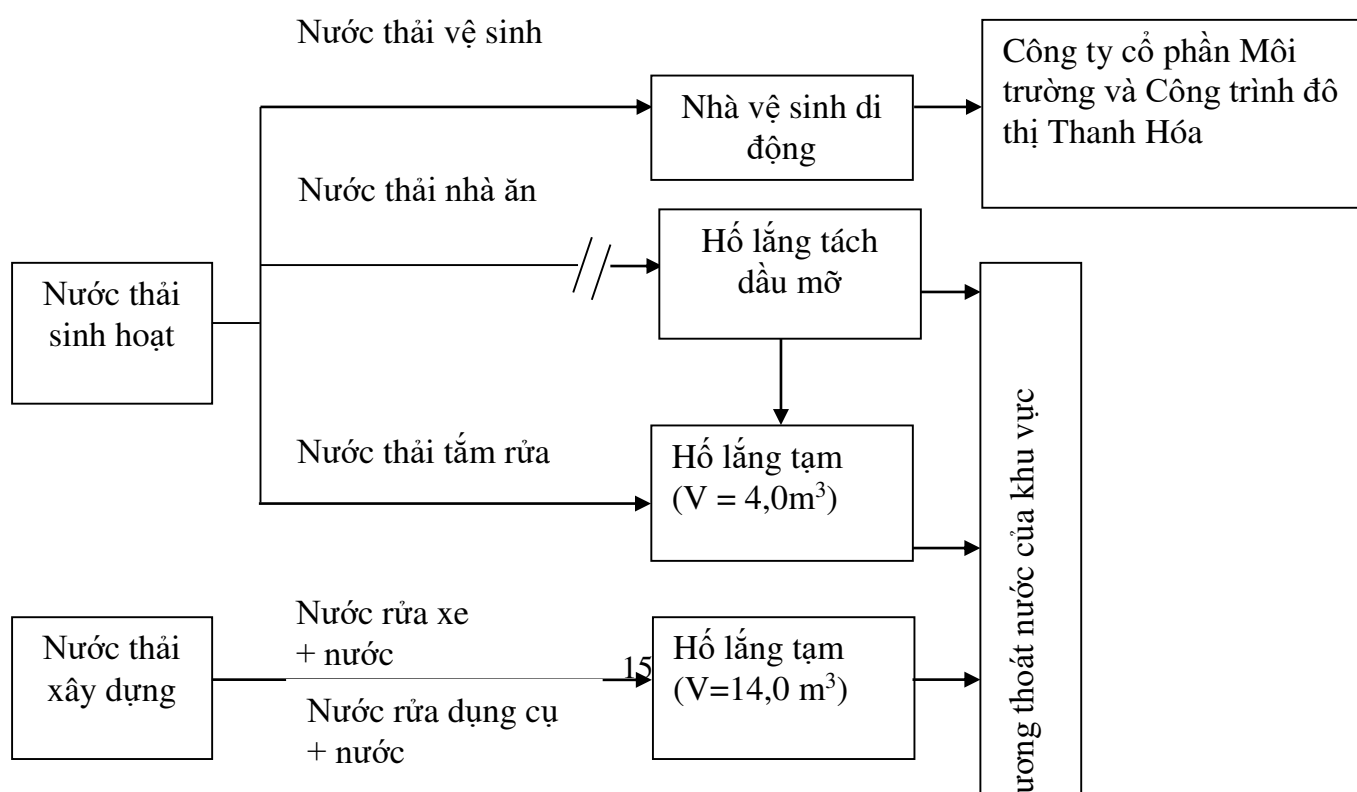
Nước thải vệ sinh

Nhà vệ sinh di động

Công ty cổ phần Môi trường và Công trình đô thị Thanh Hóa

Nước thải nhà ăn

Hố lắng tách dầu mỡ

Nước thải sinh hoạt

Nước thải tắm rửa

Hố lắng tạm ($V = 4,0m^3$)

ương thoát nước của khu vực

Nước thải xây dựng

Nước rửa xe + nước

Nước rửa dụng cụ + nước

15

Hố lắng tạm ($V=14,0\ m^3$)